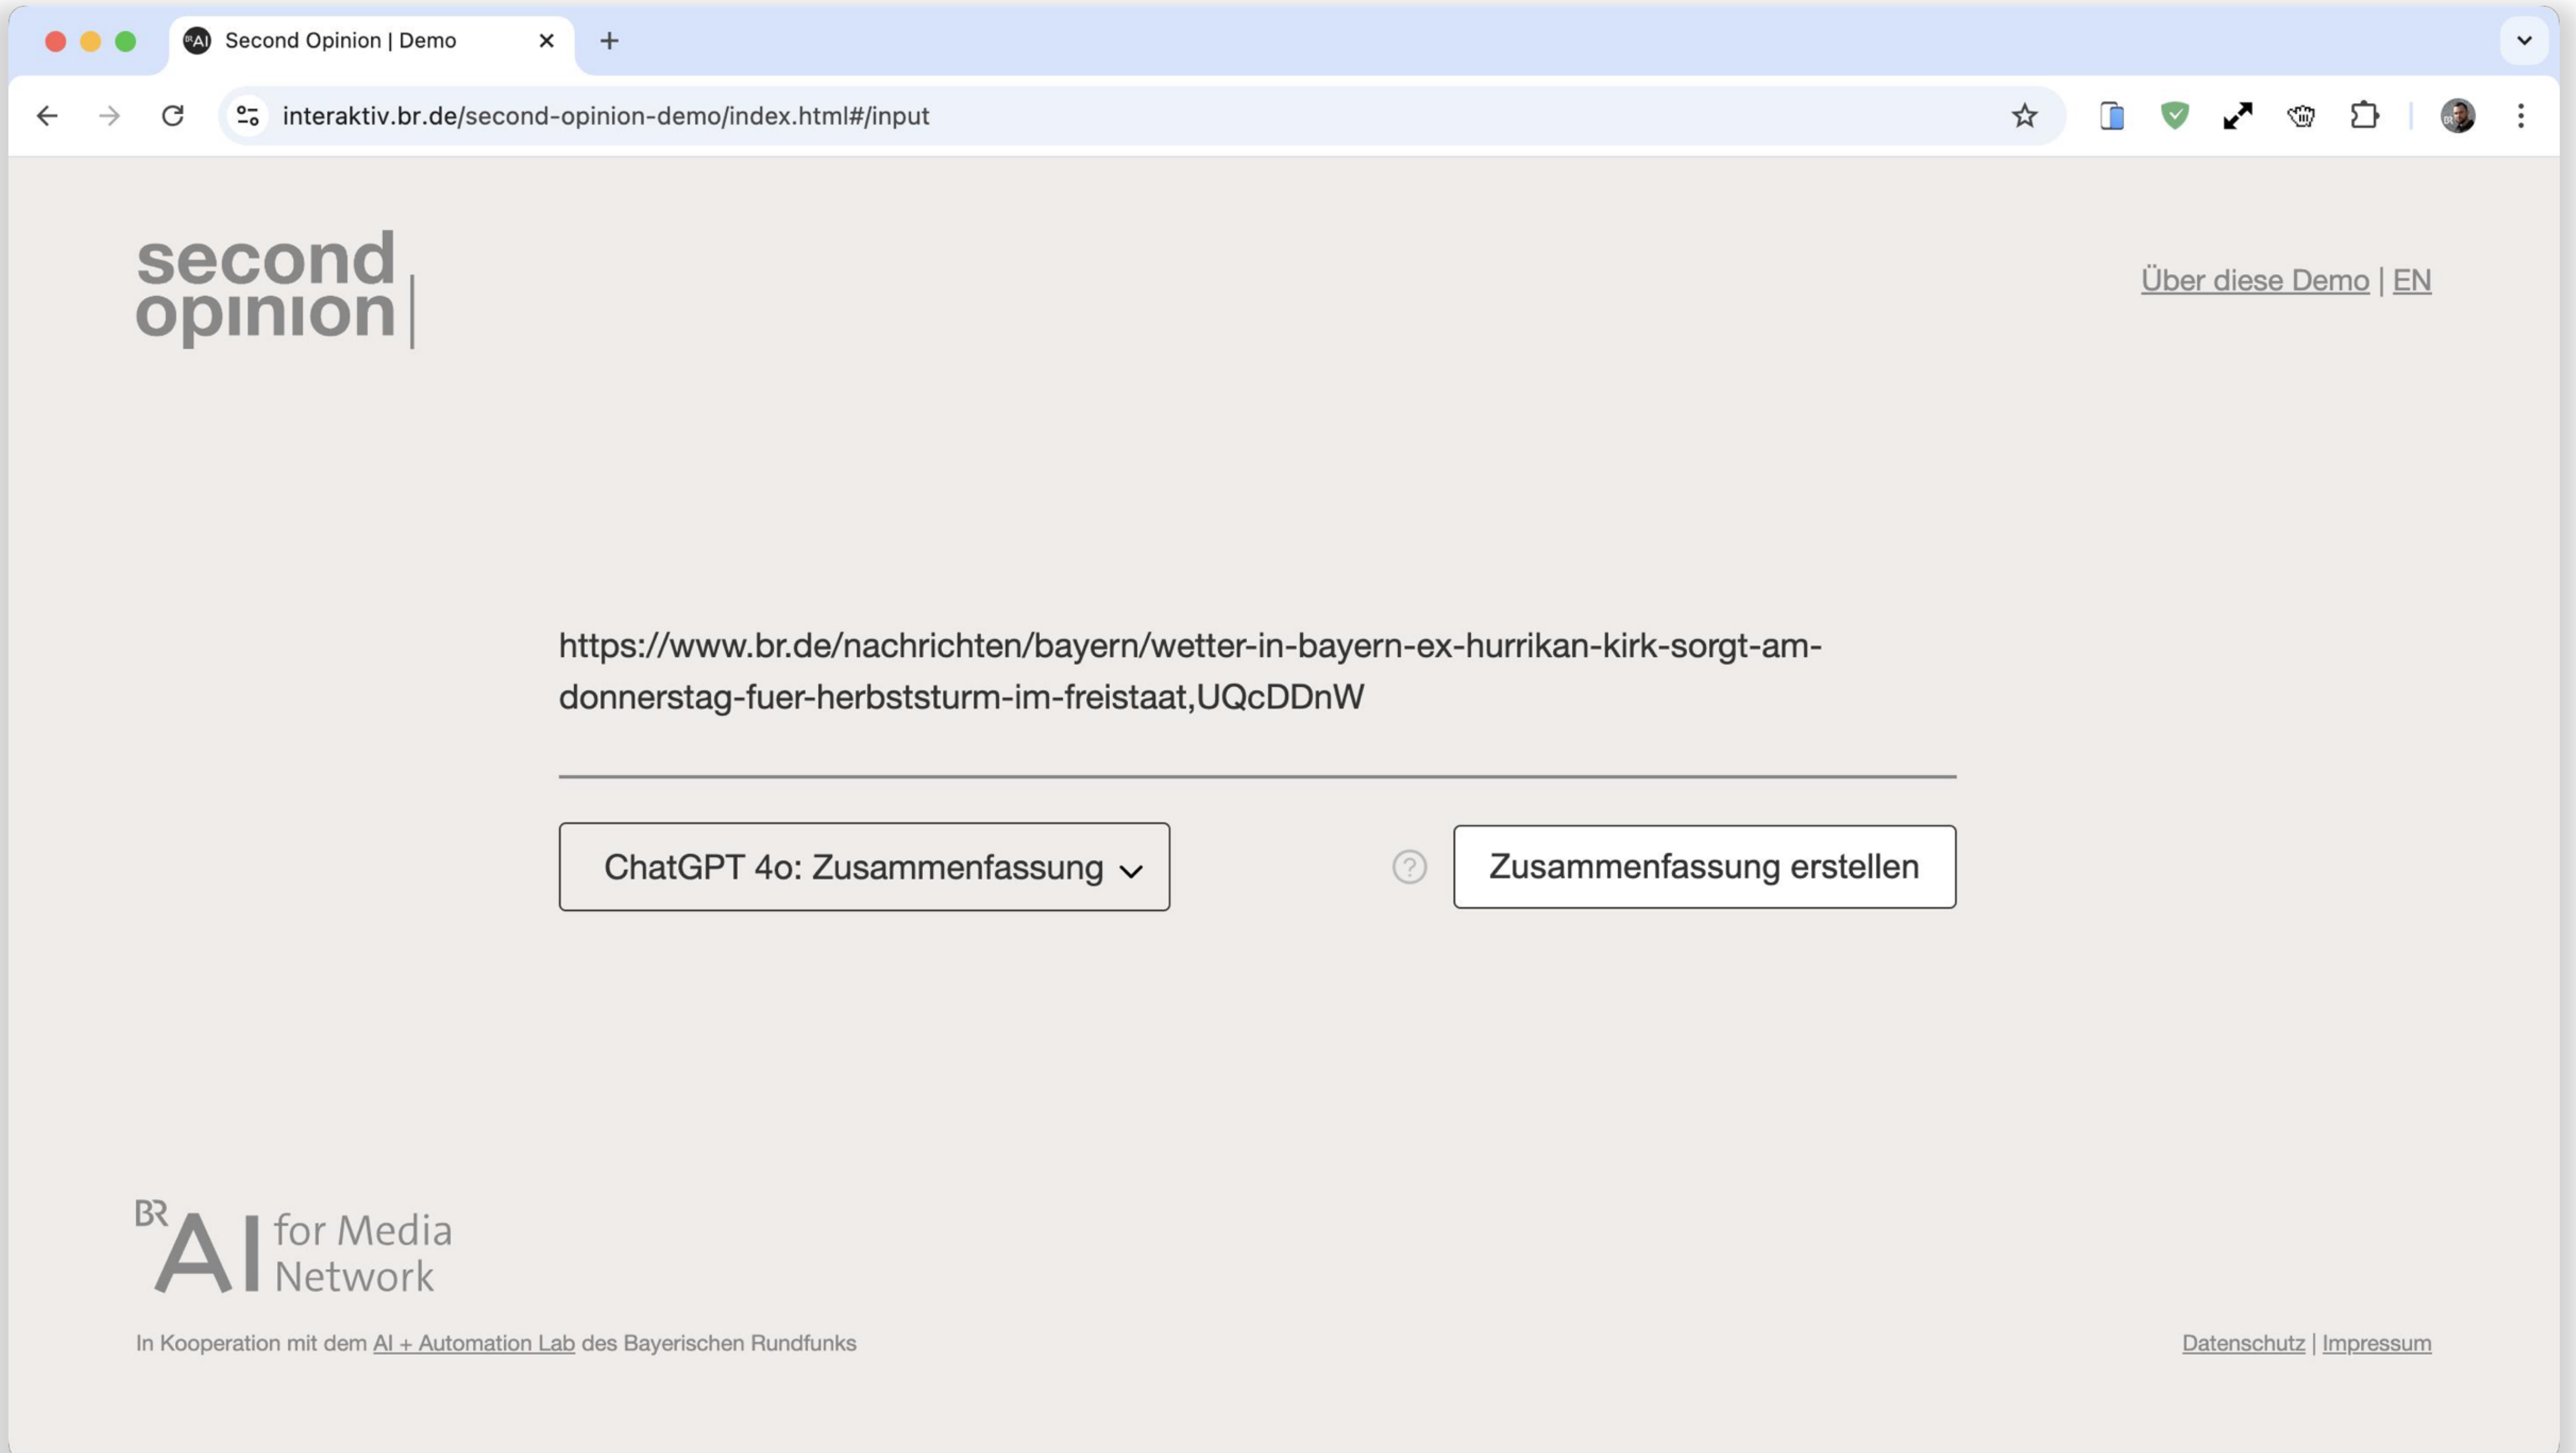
Second Opinion | Demo

interaktiv.br.de/second-opinion-demo/index.html#/input

second opinion

Über diese Demo | EN

https://www.br.de/nachrichten/bayern/wetter-in-bayern-ex-hurrikan-kirk-sorgt-am-donnerstag-fuer-herbststurm-im-freistaat,UQcDDnW

ChatGPT 4o: Zusammenfassung

Zusammenfassung erstellen

BR AI for Media Network

In Kooperation mit dem AI + Automation Lab des Bayerischen Rundfunks

Datenschutz | Impressum